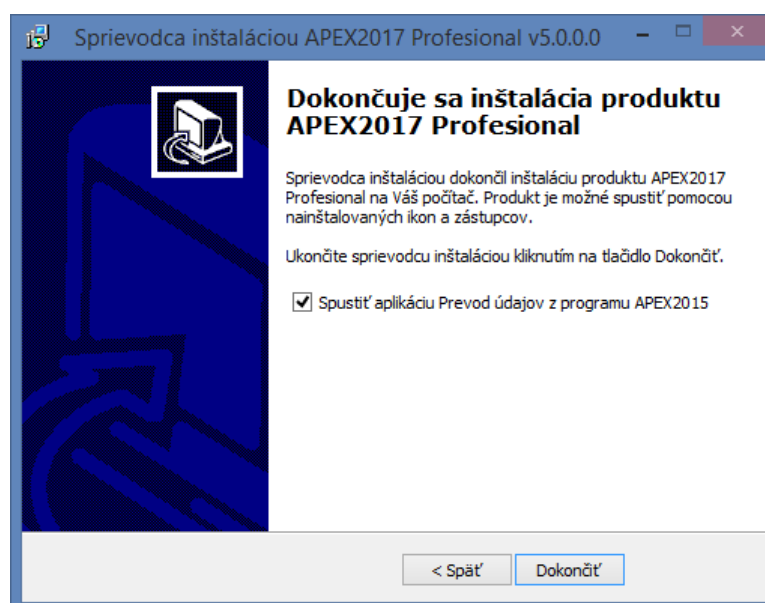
Sprievodca inštaláciou APEX2017 Profesional v5.0.0.0

Dokončuje sa inštalácia produktu APEX2017 Profesional

Sprievodca inštaláciou dokončil inštaláciu produktu APEX2017 Profesional na Váš počítač. Produkt je možné spustiť pomocou nainštalovaných ikon a zástupcov.

Ukončite sprievodcu inštaláciou kliknutím na tlačidlo Dokončiť.

Spustiť aplikáciu Prevod údajov z programu APEX2015

< Späť

Dokončiť